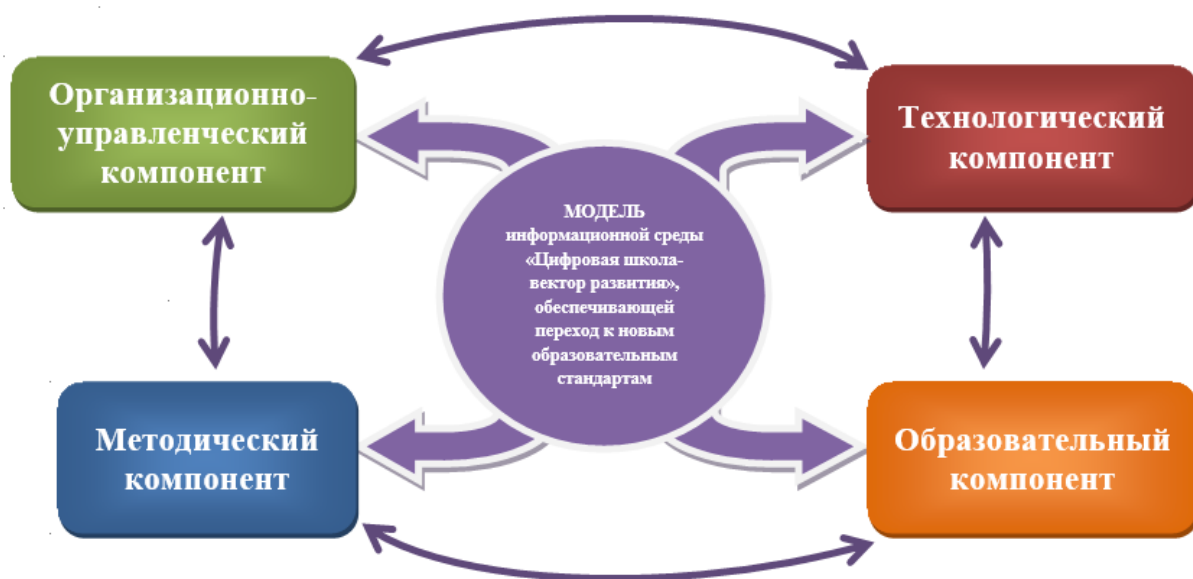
Организационно-управленческий компонент

МОДЕЛЬ информационной среды «Цифровая школа-вектор развития», обеспечивающей переход к новым образовательным стандартам

Технологический компонент

Методический компонент

Образовательный компонент